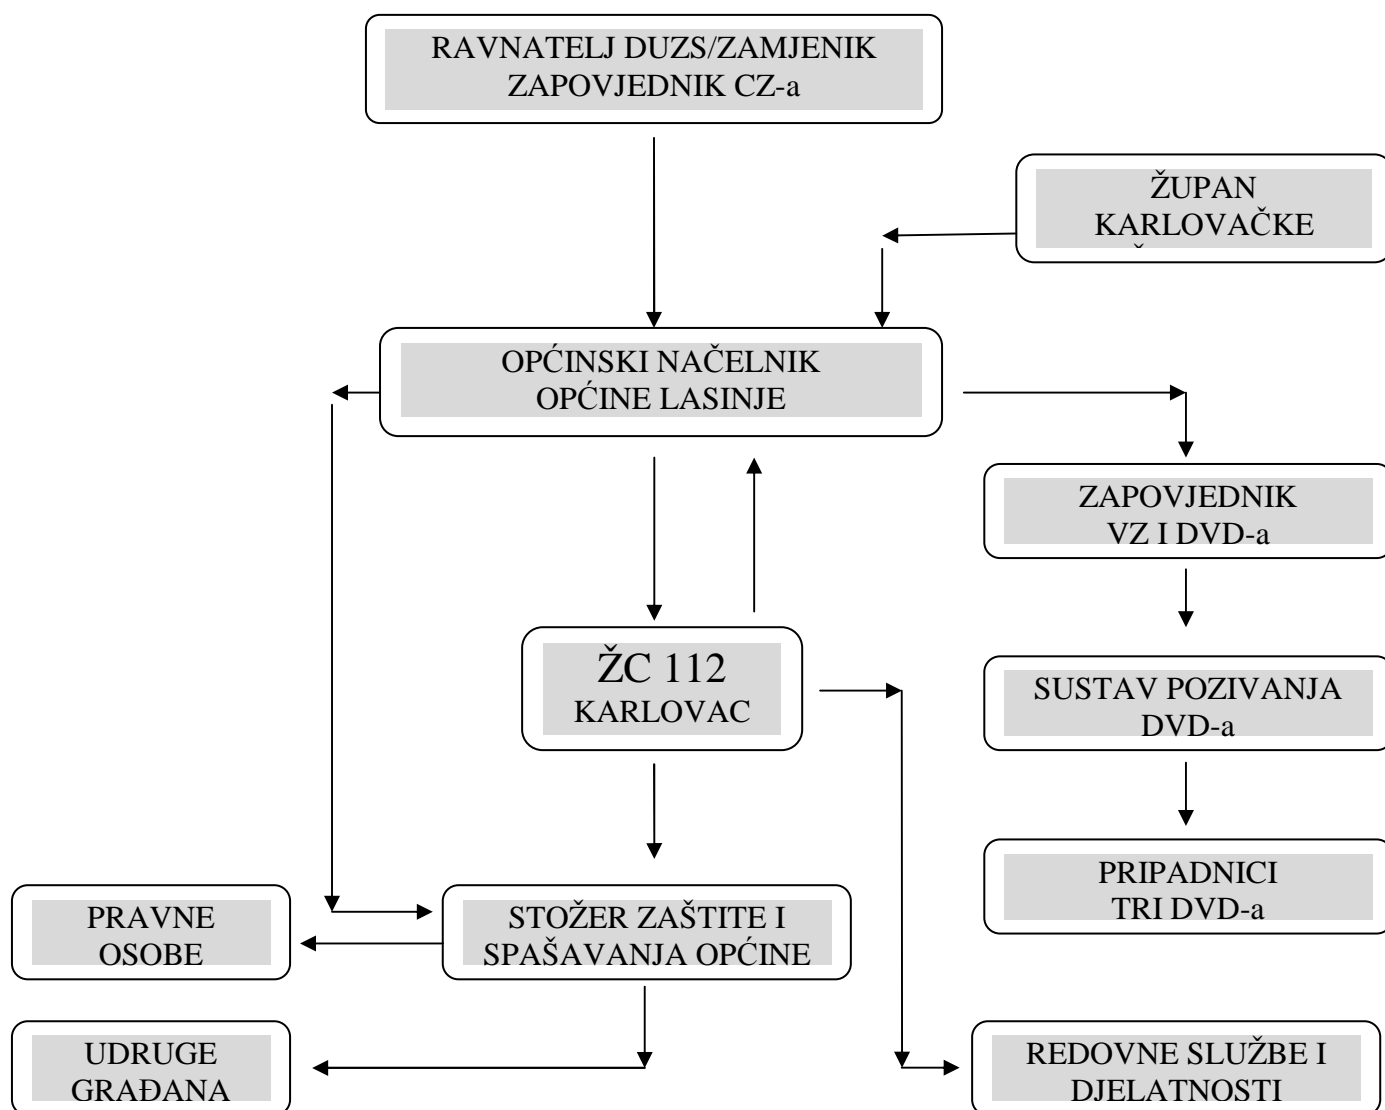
RAVNATELJ DUZS/ZAMJENIK ZAPOVJEDNIK CZ-a

ŽUPAN KARLOVAČKE

OPĆINSKI NAČELNIK OPĆINE LASINJE

ZAPOVJEDNIK VZ I DVD-a

ŽC 112 KARLOVAC

SUSTAV POZIVANJA DVD-a

PRIPADNICI TRI DVD-a

PRAVNE OSOBE

STOŽER ZAŠTITE I SPAŠAVANJA OPĆINE

UDRUGE GRAĐANA

REDOVNE SLUŽBE I DJELATNOSTI